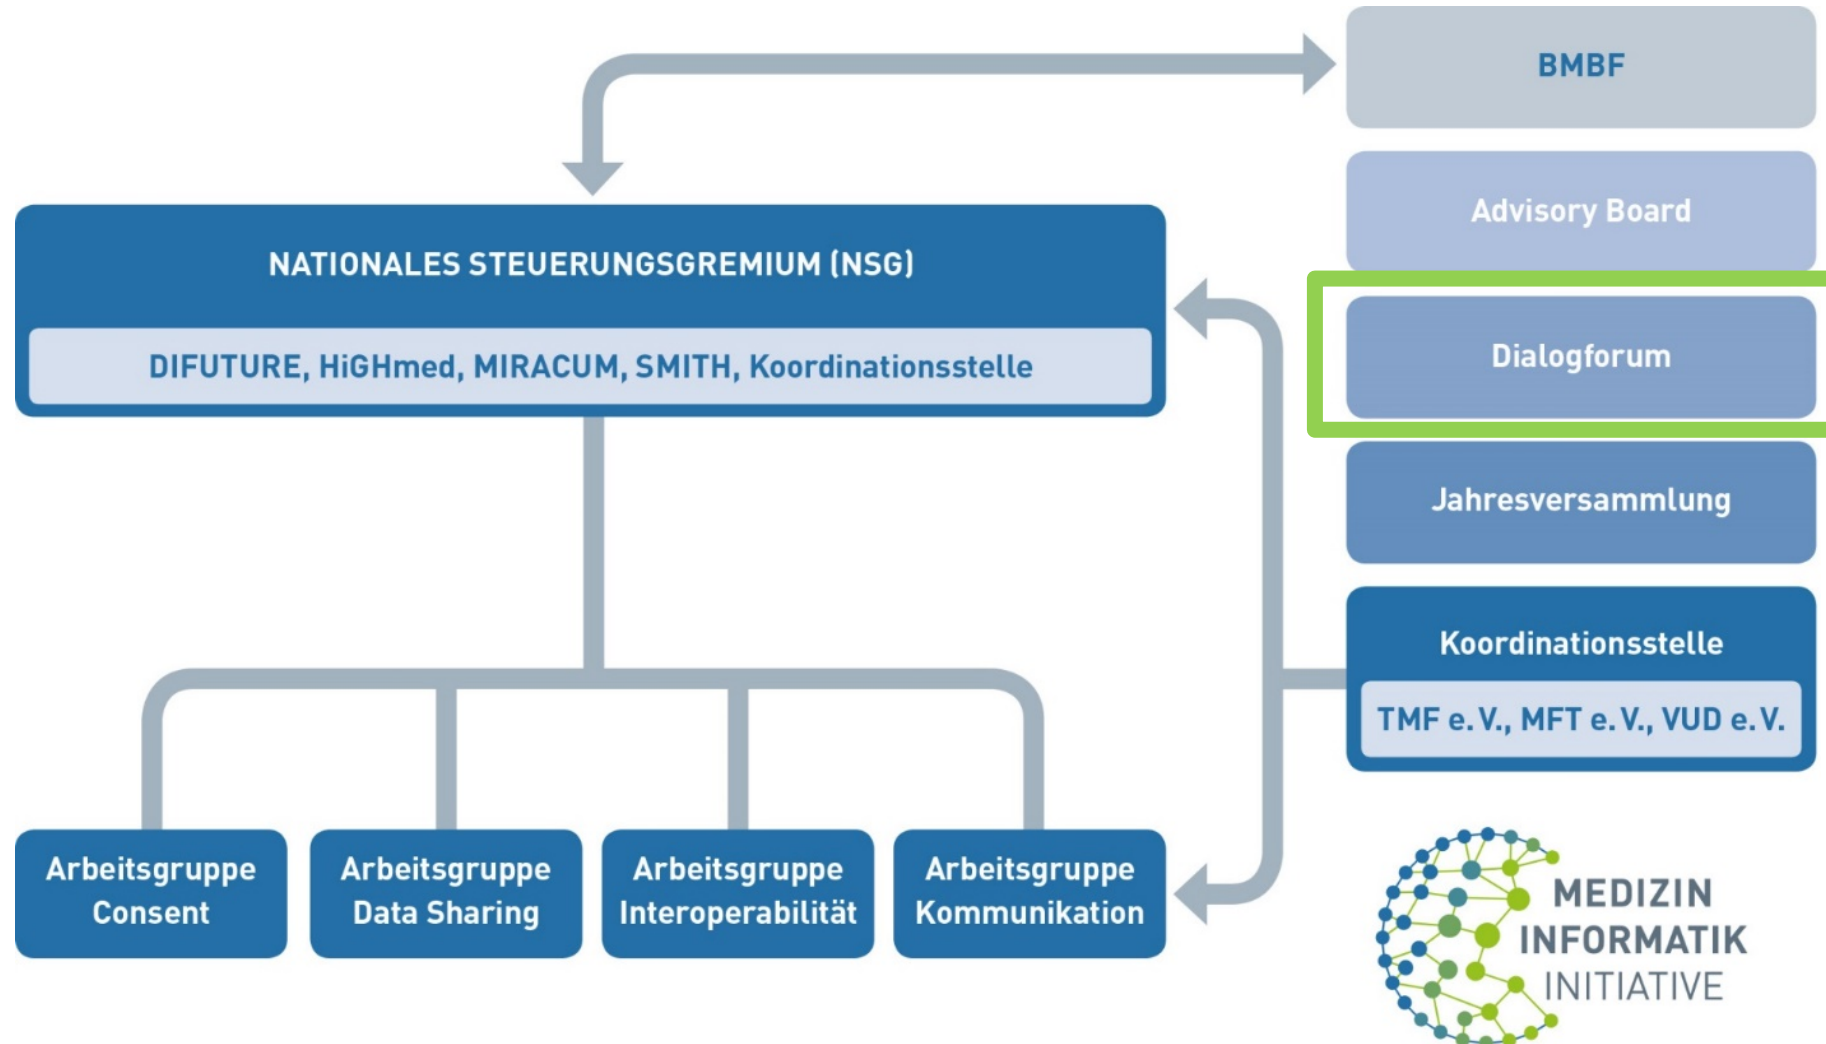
BMBF

Advisory Board

Dialogforum

Jahresversammlung

NATIONALES STEUERUNGSGREMIUM (NSG)

DIFUTURE, HiGHmed, MIRACUM, SMITH, Koordinationsstelle

Koordinationsstelle

TMF e. V., MFT e. V., VUD e. V.

Arbeitsgruppe Consent

Arbeitsgruppe Data Sharing

Arbeitsgruppe Interoperabilität

Arbeitsgruppe Kommunikation

MEDIZIN INFORMATIK INITIATIVE